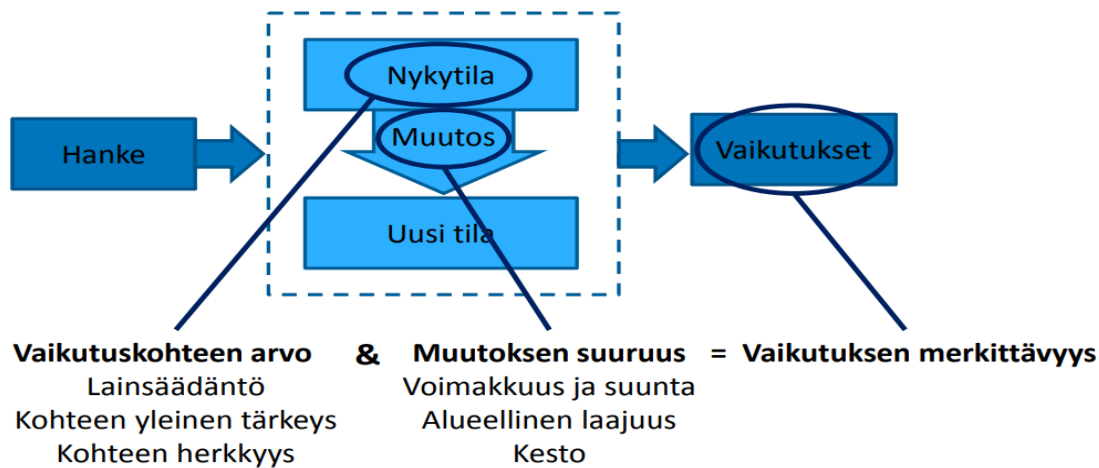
Hanke

Nykytila

Muutos

Uusi tila

Vaikutukset

Vaikutuskohteen arvo
Lainsäädäntö
Kohteen yleinen tärkeys
Kohteen herkkyys

&

Muutoksen suuruus
Voimakkuus ja suunta
Alueellinen laajuus
Kesto

= Vaikutuksen merkittävyys